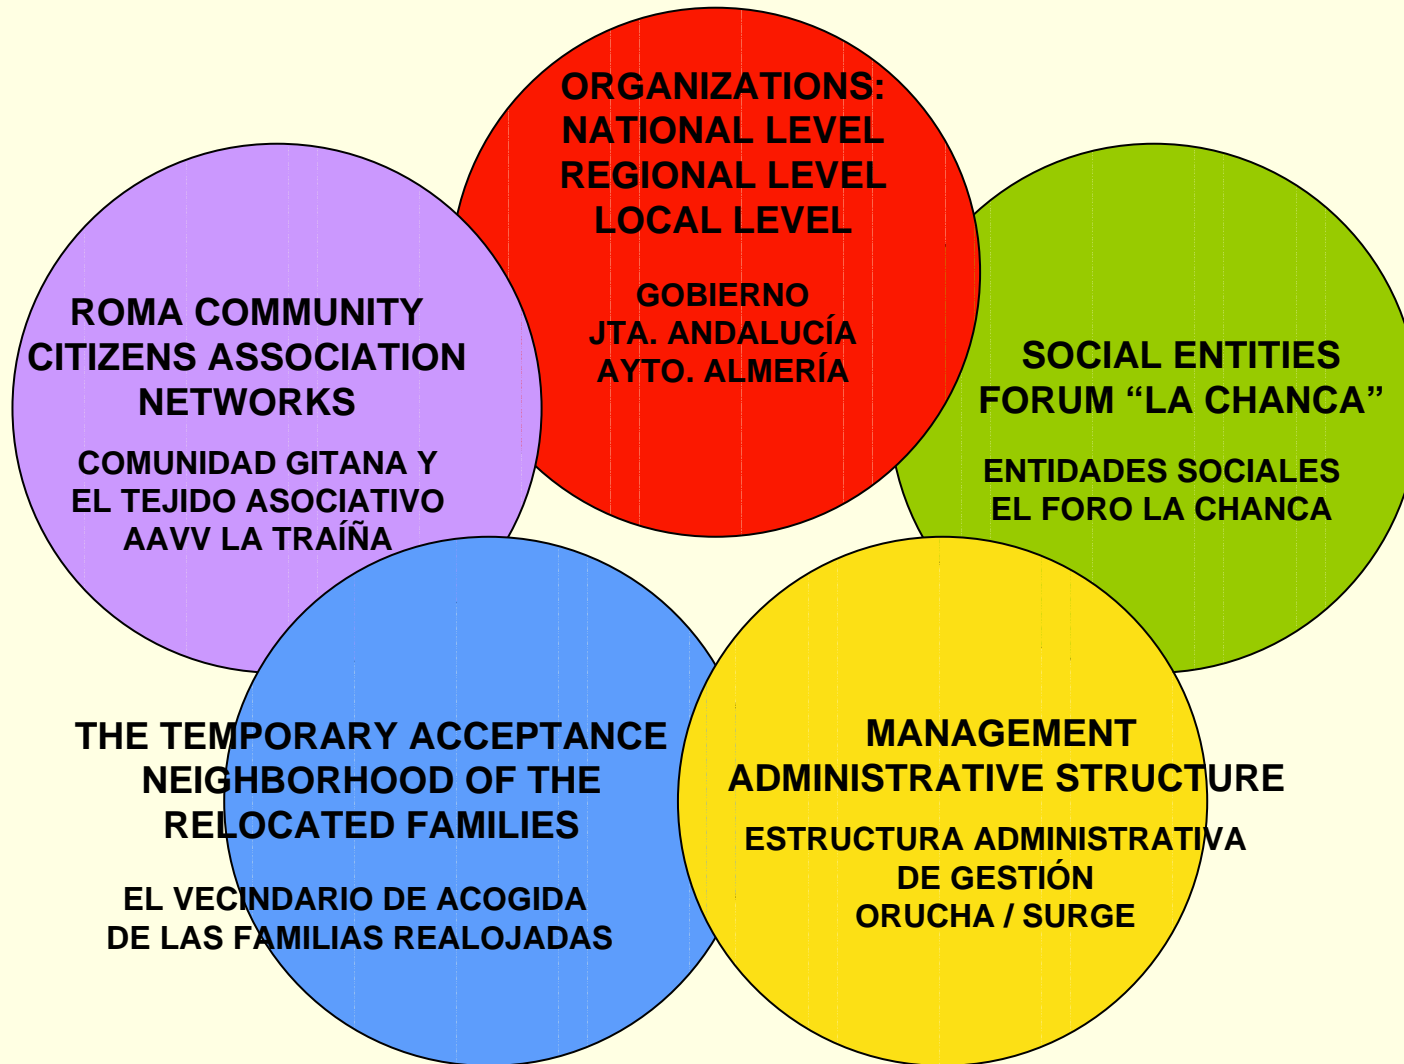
ORGANIZATIONS:
NATIONAL LEVEL
REGIONAL LEVEL
LOCAL LEVEL

GOBIERNO
JTA. ANDALUCÍA
AYTO. ALMERÍA

ROMA COMMUNITY
CITIZENS ASSOCIATION
NETWORKS

COMUNIDAD GITANA Y
EL TEJIDO ASOCIATIVO
AAVV LA TRAÍÑA

SOCIAL ENTITIES
FORUM “LA CHANCA”

ENTIDADES SOCIALES
EL FORO LA CHANCA

THE TEMPORARY ACCEPTANCE
NEIGHBORHOOD OF THE
RELOCATED FAMILIES

EL VECINDARIO DE ACOGIDA
DE LAS FAMILIAS REALOJADAS

MANAGEMENT
ADMINISTRATIVE STRUCTURE

ESTRUCTURA ADMINISTRATIVA
DE GESTIÓN
ORUCHA / SURGE